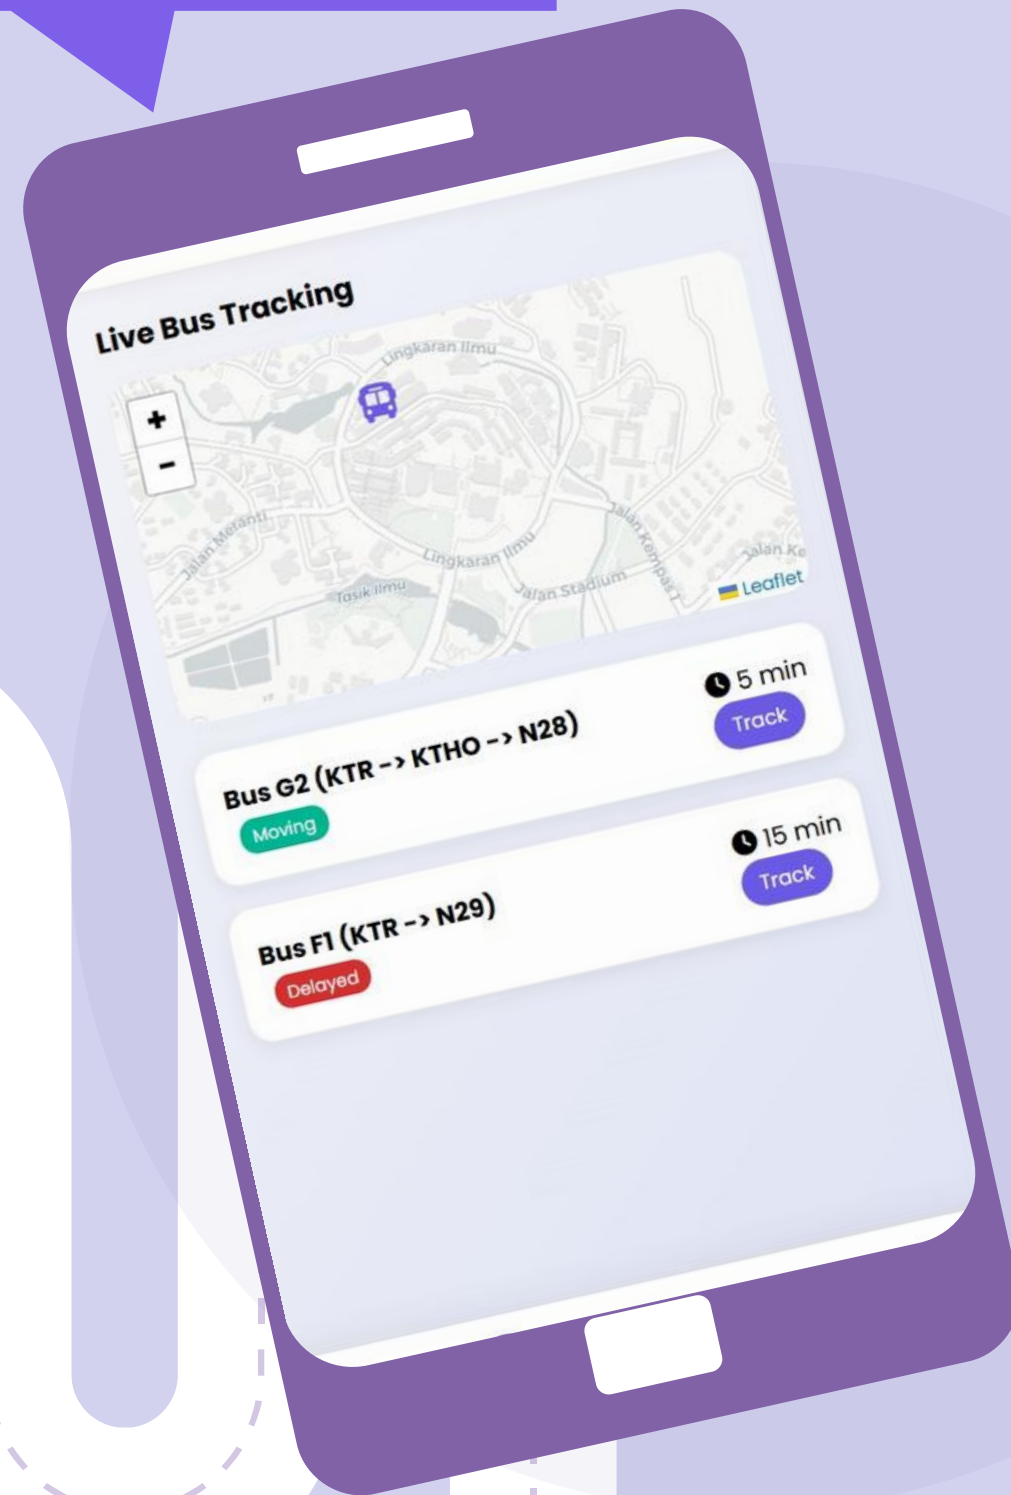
Live Bus Tracking

+
-

Lingkaran Ilmu
Jalan Meranti
Lingkaran Ilmu
Tasik Ilmu
Jalan Stadium
Jalan Kempas 1
Jalan Ke
Leaflet

Bus G2 (KTR -> KTHO -> N28)
Moving
5 min
Track

Bus F1 (KTR -> N29)
Delayed
15 min
Track